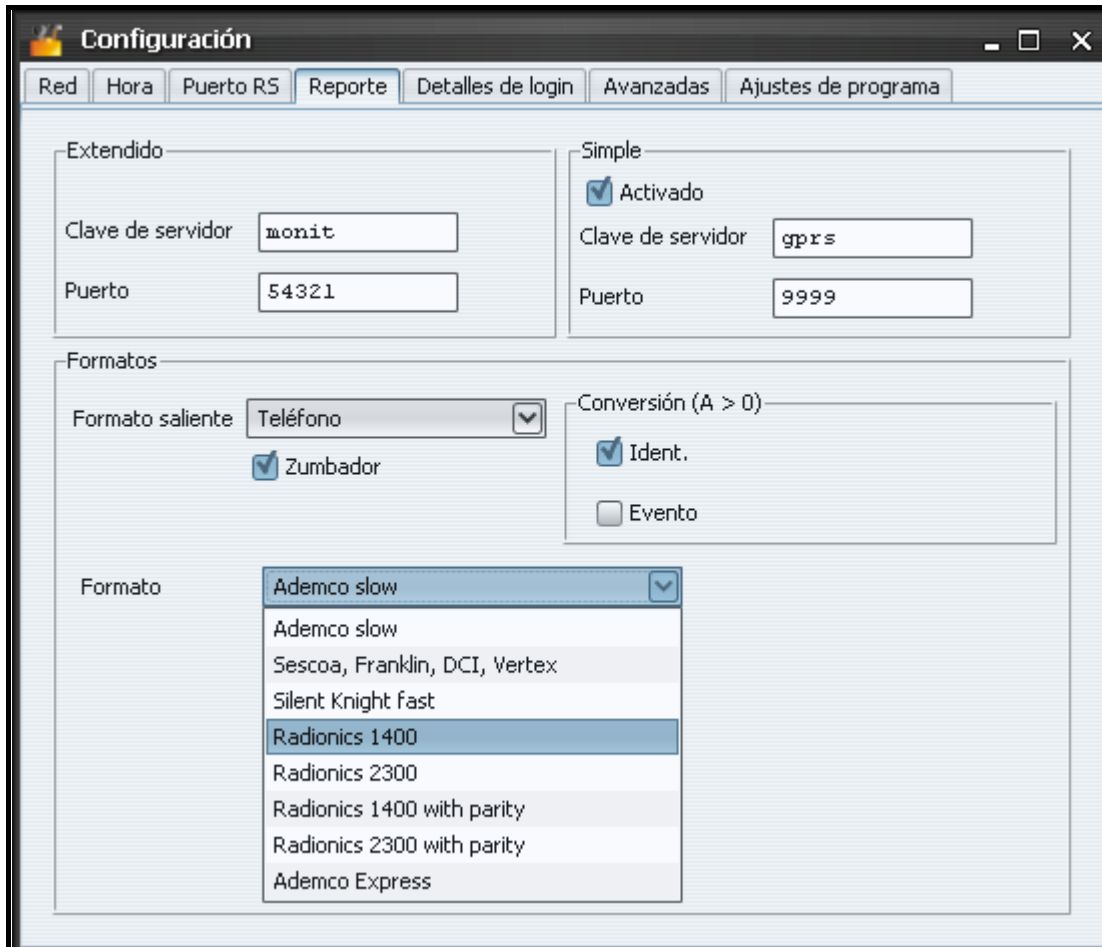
Configuración

Red | Hora | Puerto RS | Reporte | Detalles de login | Avanzadas | Ajustes de programa

Extendido

Clave de servidor monit

Puerto 54321

Simple

Activado

Clave de servidor gprs

Puerto 9999

Formatos

Formato saliente Teléfono

Zumbador

Conversión (A > 0)

Ident.

Evento

Formato Ademco slow

Ademco slow
Sescoa, Franklin, DCI, Vertex
Silent Knight fast
Radionics 1400
Radionics 2300
Radionics 1400 with parity
Radionics 2300 with parity
Ademco Express